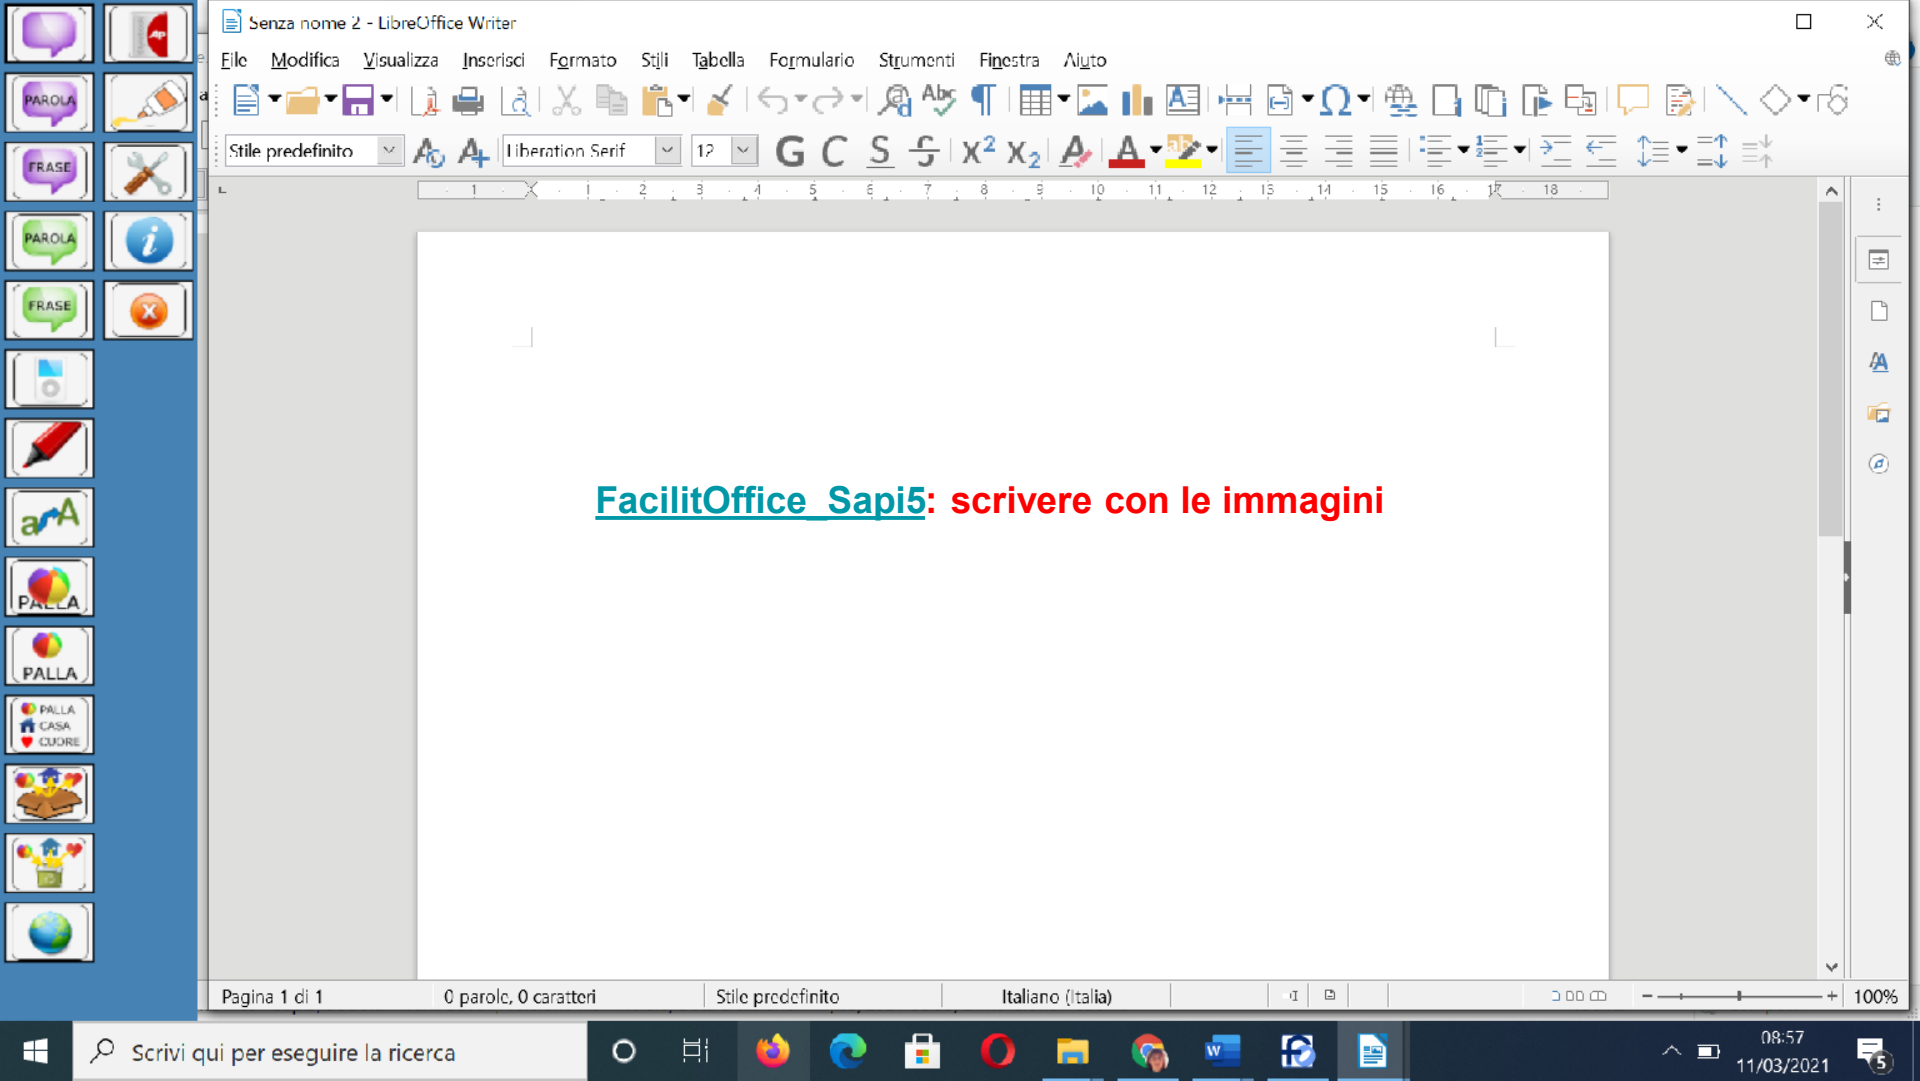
PAROLA
FRASE
PAROLA
FRASE
PALLA
PALLA
PALLA
CASA
CUORE

Senza nome 2 - LibreOffice Writer

File Modifica Visualizza Inserisci Formato Stili Tabella Formulario Strumenti Finestra Aiuto

Stile predefinito Liberation Serif 12

1 2 3 4 5 6 7 8 9 10 11 12 13 14 15 16 17 18

FacilitOffice_Sapi5: scrivere con le immagini

Pagina 1 di 1 0 parole, 0 caratteri Stile predefinito Italiano (Italia) 100%

Scrivi qui per eseguire la ricerca

08:57
11/03/2021
5